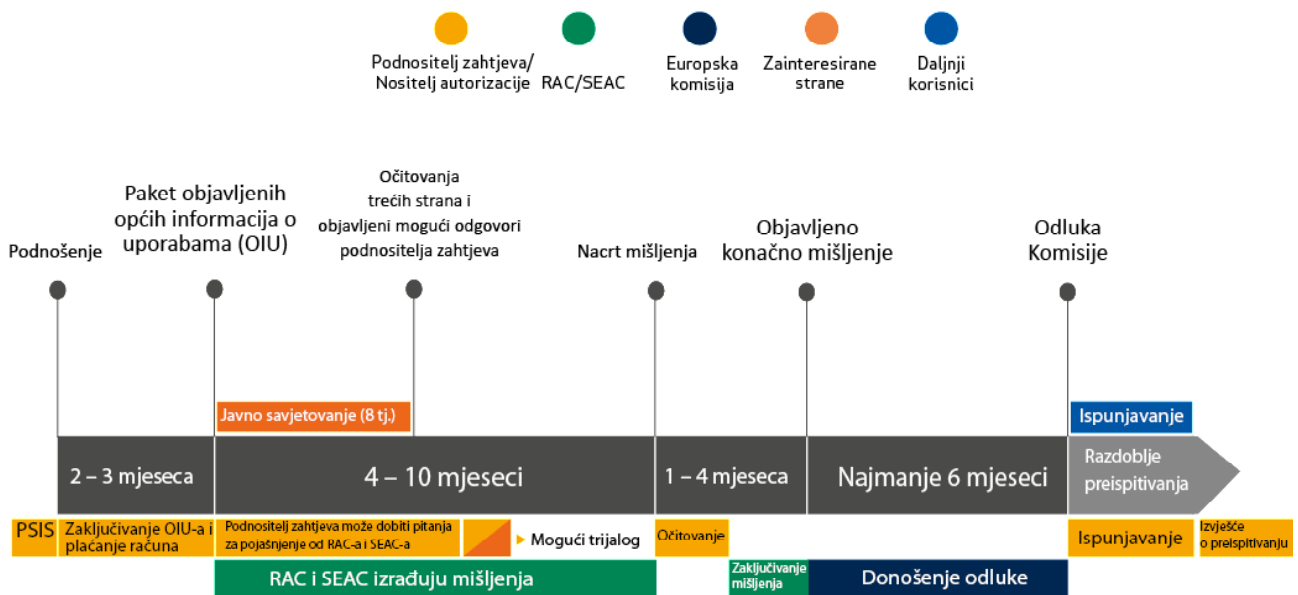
Podnositelj zahtjeva/ Nositelj autorizacije

RAC/SEAC

Europska komisija

Zainteresirane strane

Daljnji korisnici

Podnošenje

Paket objavljenih općih informacija o uporabama (OIU)

Očitovanja trećih strana i objavljeni mogući odgovori podnositelja zahtjeva

Nacrt mišljenja

Objavljeno konačno mišljenje

Odluka Komisije

Javno savjetovanje (8 tj.)

Ispunjavanje

2 – 3 mjeseca

4 – 10 mjeseci

1 – 4 mjeseca

Najmanje 6 mjeseci

Razdoblje preispitivanja

PSIS

Zaključivanje OIU-a i plaćanje računa

Podnositelj zahtjeva može dobiti pitanja za pojašnjenje od RAC-a i SEAC-a

Mogući trijalog

Očitovanje

Ispunjavanje

Izvješće o preispitivanju

RAC i SEAC izrađuju mišljenja

Zaključivanje mišljenja

Donošenje odluke